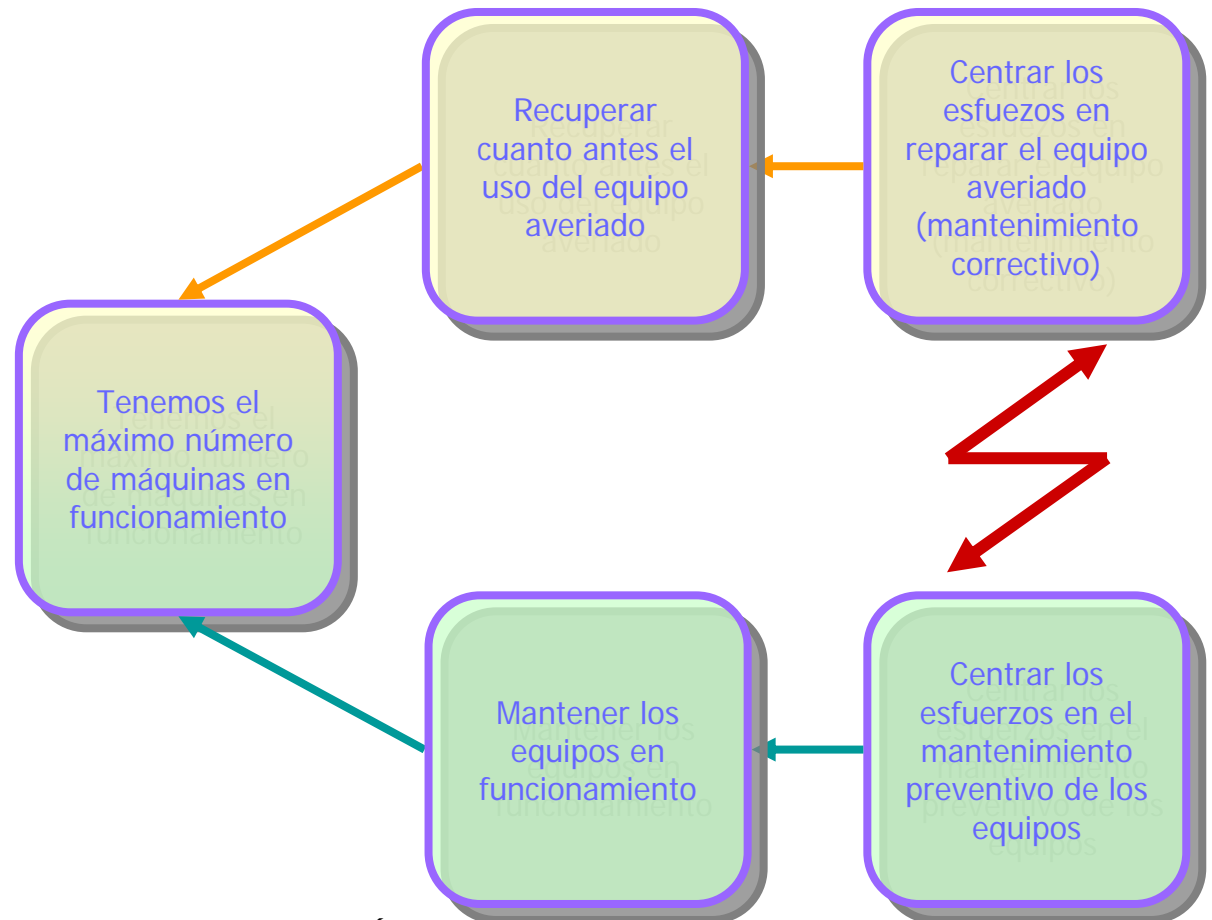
Recuperar cuanto antes el uso del equipo averiado

Centrar los esfuezos en reparar el equipo averiado (mantenimiento correctivo)

Tenemos el máximo número de máquinas en funcionamiento

Mantener los equipos en funcionamiento

Centrar los esfuerzos en el mantenimiento preventivo de los equipos